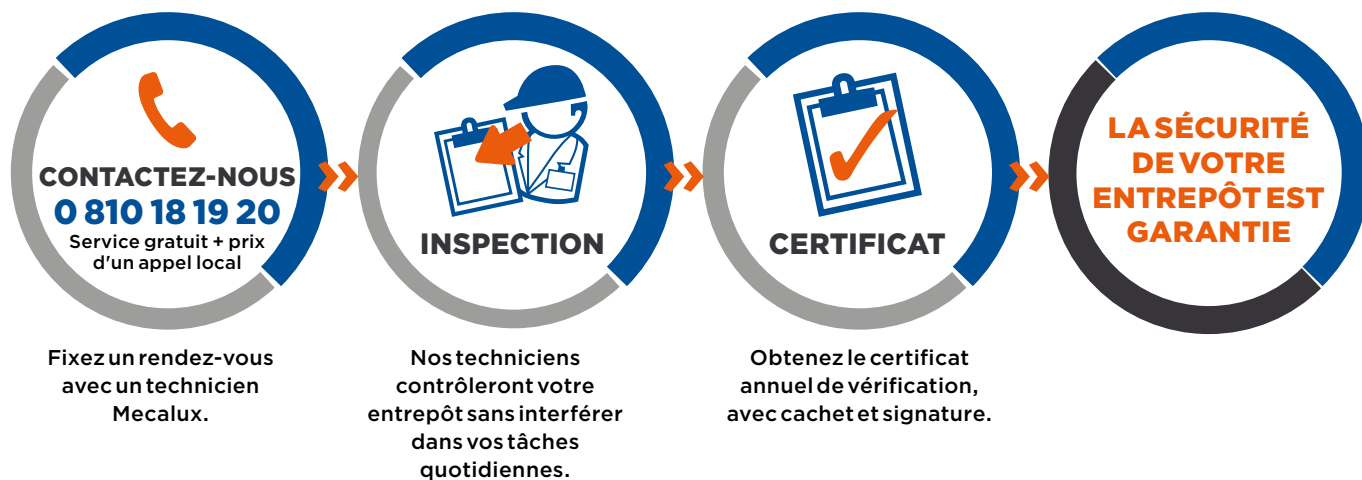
CONTACTEZ-NOUS
0 810 18 19 20
Service gratuit + prix d'un appel local

Fixez un rendez-vous avec un technicien Mecalux.

INSPECTION

Nos techniciens contrôleront votre entrepôt sans interférer dans vos tâches quotidiennes.

CERTIFICAT

Obtenez le certificat annuel de vérification, avec cachet et signature.

LA SÉCURITÉ DE VOTRE ENTREPÔT EST GARANTIE